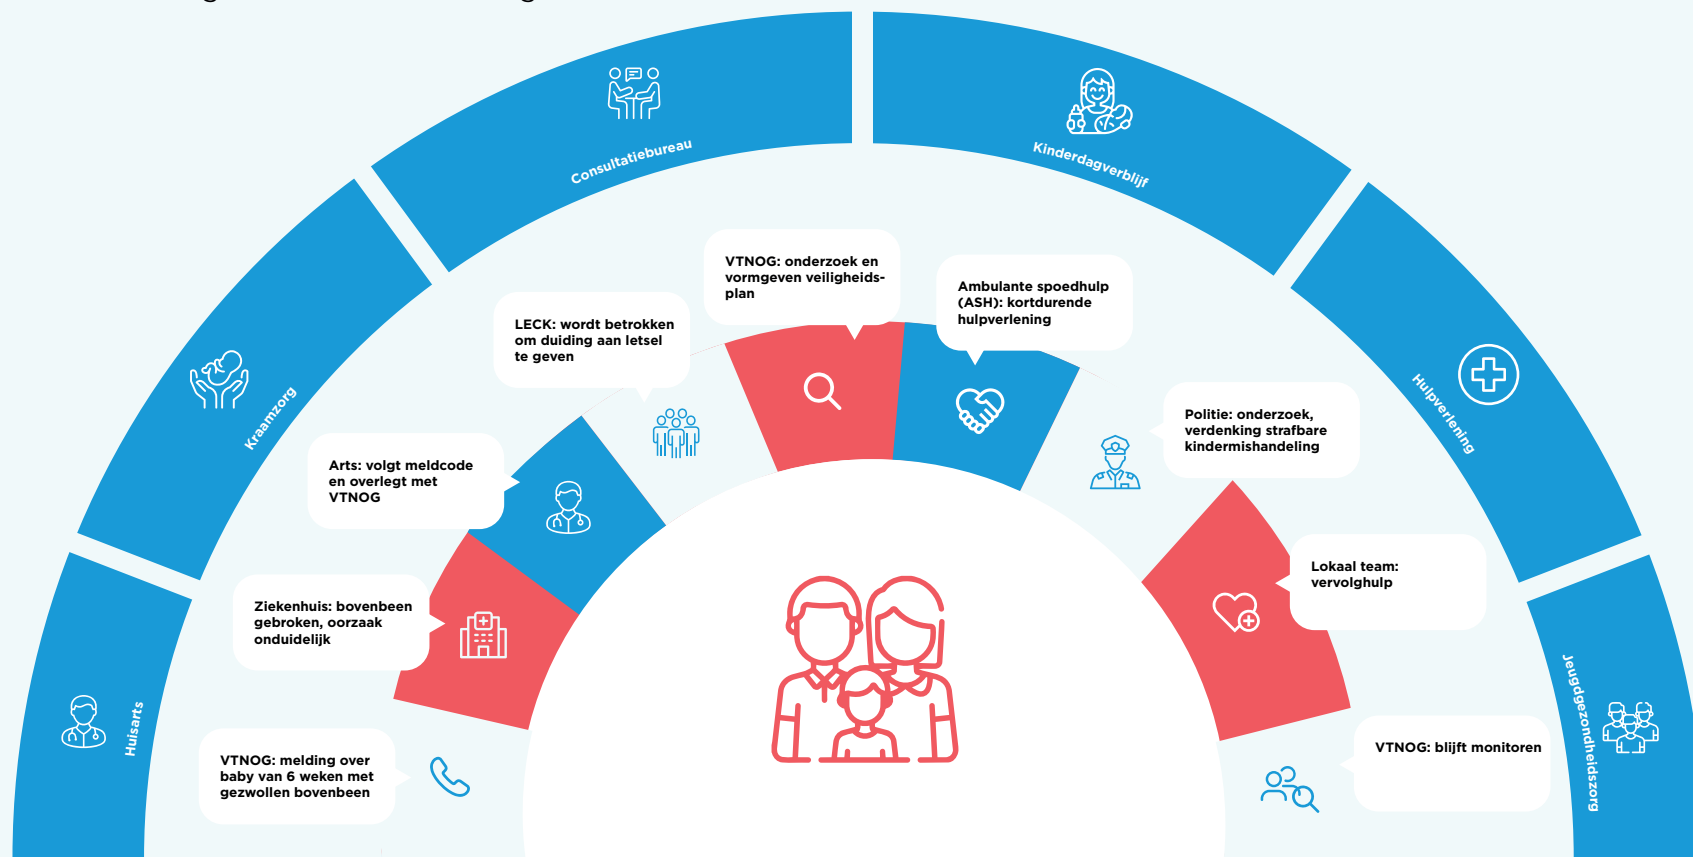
Consultatiebureau

Kinderdagverblijf

Kraamzorg

Hulpverlening

Huisarts

Jeugdgezondheidszorg

VTNOG: onderzoek en vormgeven veiligheidsplan

Ambulante spoedhulp (ASH): kortdurende hulpverlening

LECK: wordt betrokken om duiding aan letsel te geven

Politie: onderzoek, verdenking strafbare kindermishandeling

Arts: volgt meldcode en overlegt met VTNOG

Lokaal team: vervolghulp

Ziekenhuis: bovenbeen gebroken, oorzaak onduidelijk

VTNOG: blijft monitoren

VTNOG: melding over baby van 6 weken met gezwollen bovenbeen